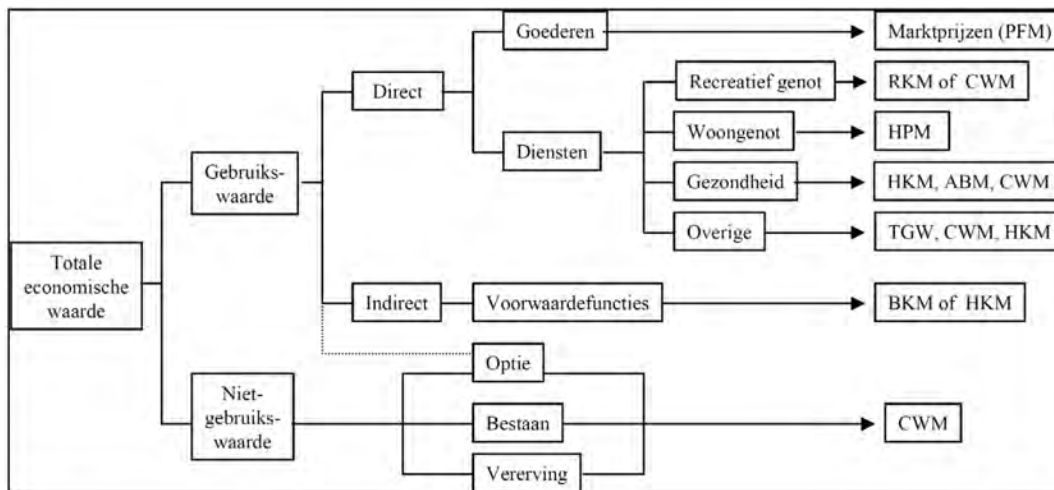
Totale economische waarde

Gebruiks-waarde

Direct

Goederen

Marktprijzen (PFM)

Diensten

Recreatief genot

RKM of CWM

Woongenot

HPM

Gezondheid

HKM, ABM, CWM

Overige

TGW, CWM, HKM

Indirect

Voorwaardefuncties

BKM of HKM

Niet-gebruiks-waarde

Optie

Bestaan

Vererving

CWM